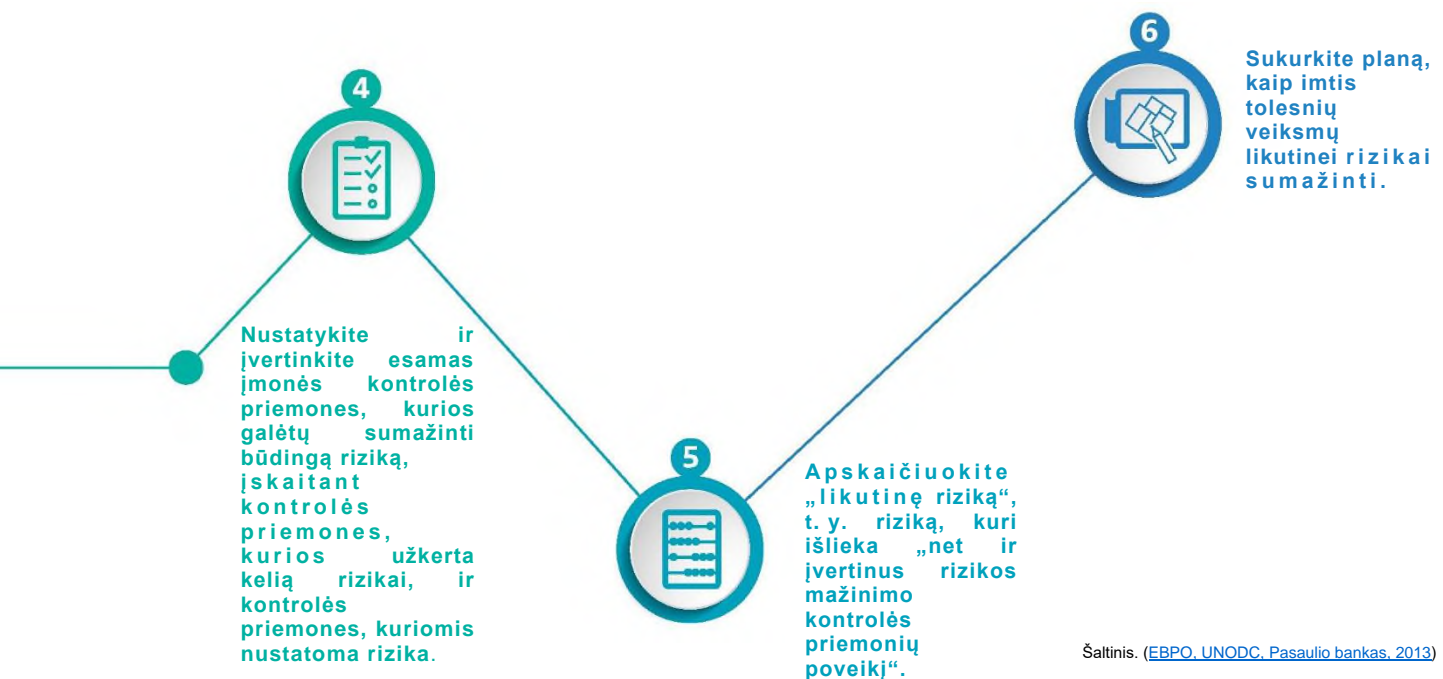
6

Sukurkite planą, kaip imtis tolesnių veiksmų likutinei rizikai sumažinti.

4

Nustatykite ir įvertinkite esamas įmonės kontrolės priemones, kurios galėtų sumažinti būdingą riziką, įskaitant kontrolės priemones, kurios užkerta kelią rizikai, ir kontrolės priemones, kuriomis nustatoma rizika.

5

Apskaičiuokite „likutinę riziką“, t. y. riziką, kuri išlieka „net ir įvertinus rizikos mažinimo kontrolės priemonių poveikį“.

Šaltinis. (EBPO, UNODC, Pasaulio bankas, 2013)